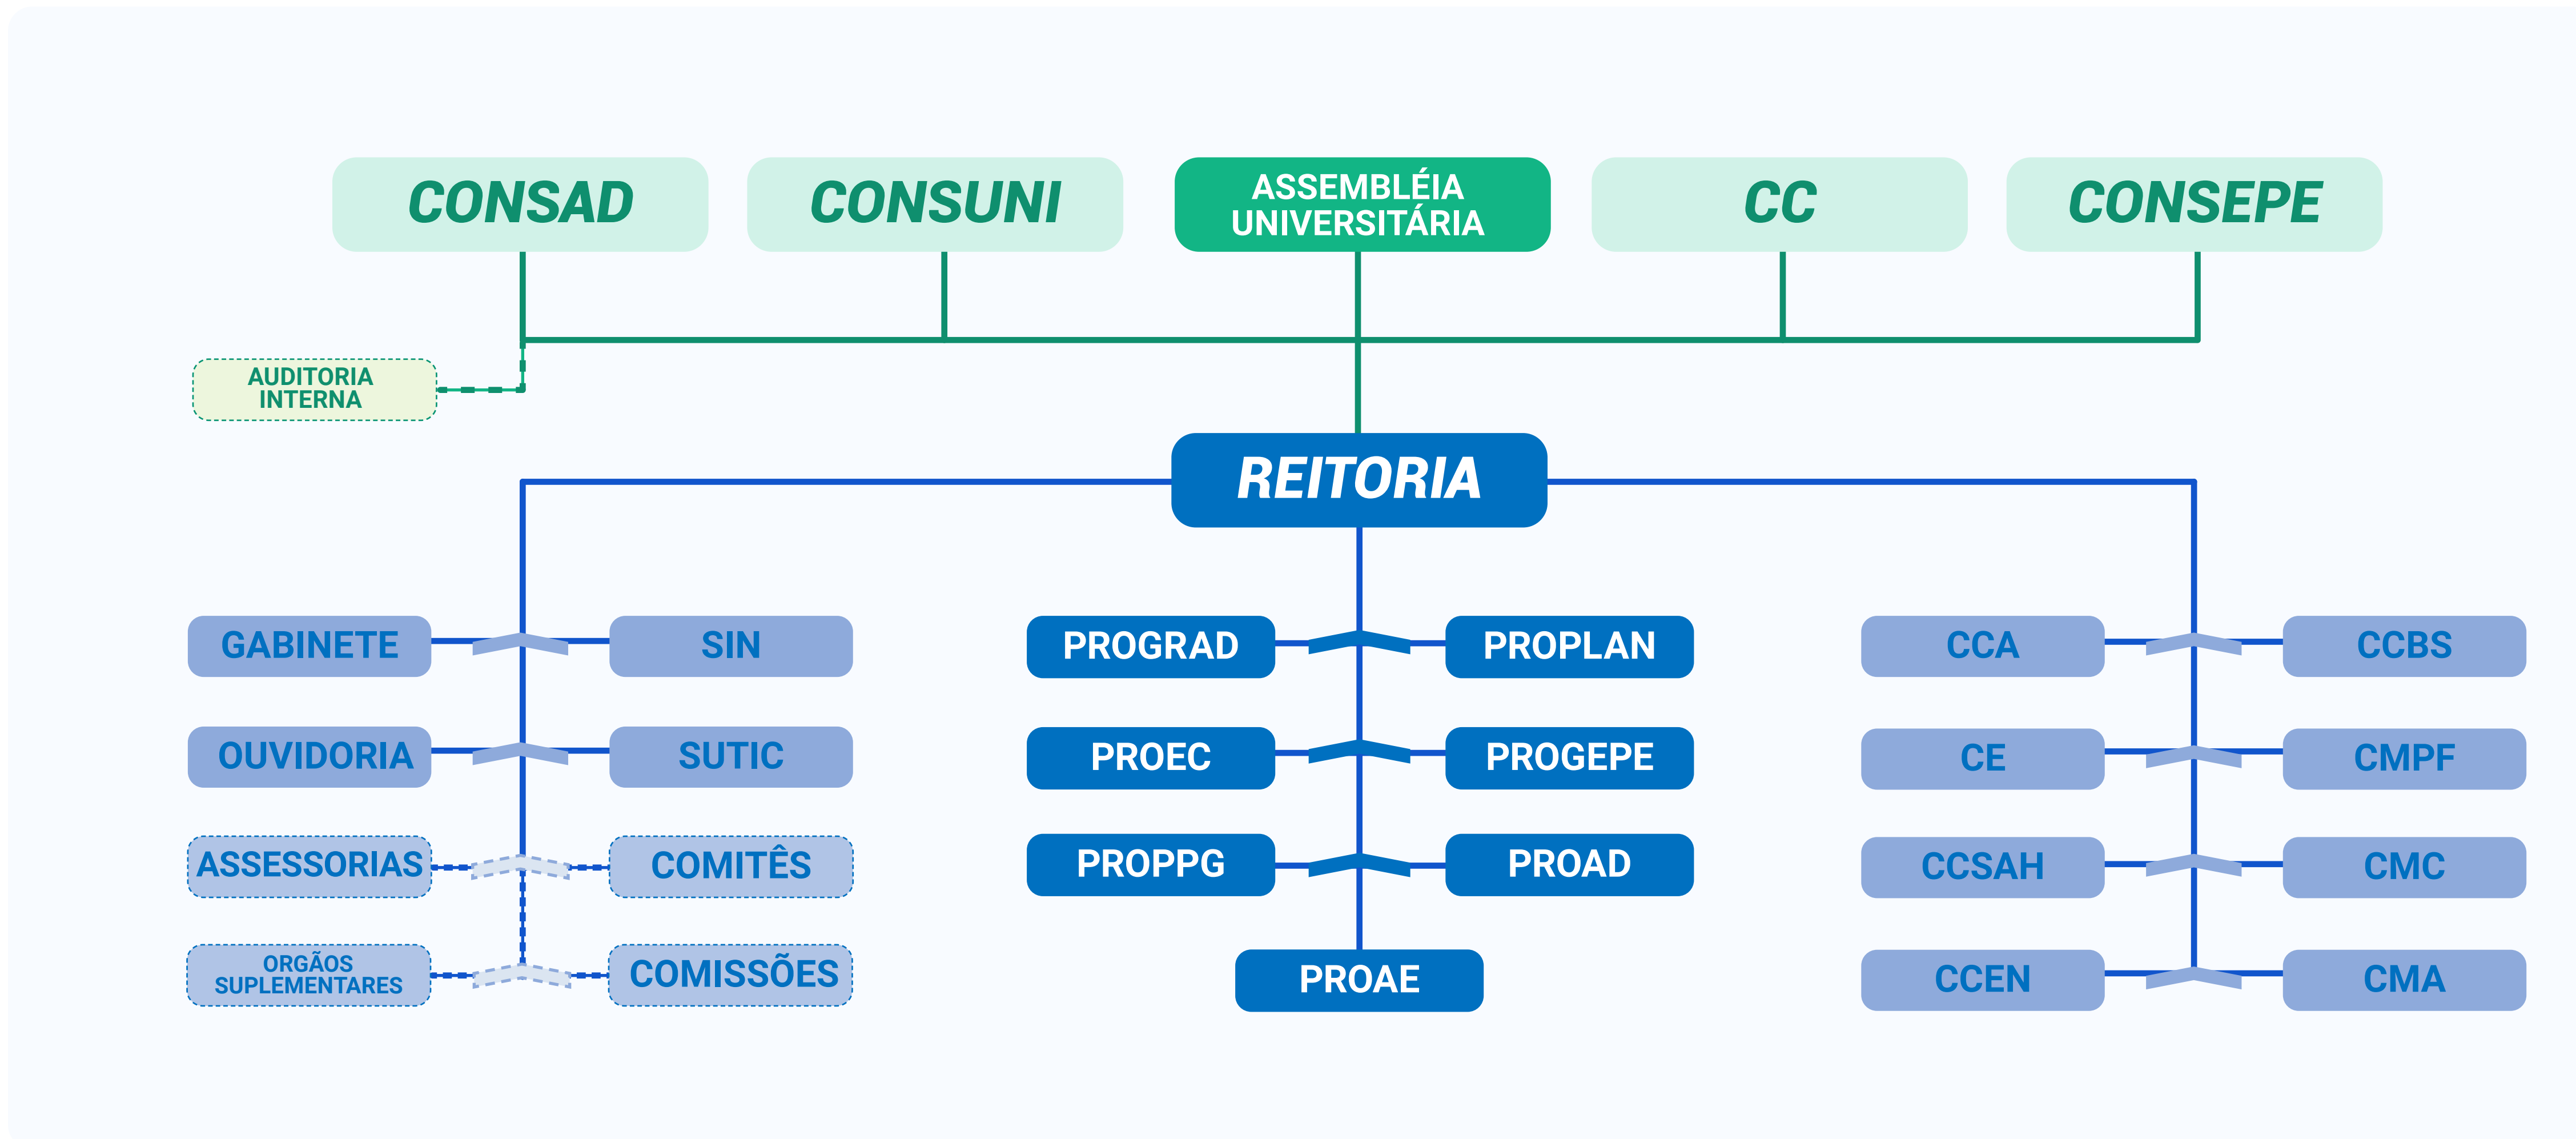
CONSAD
CONSUNI
ASSEMBLÉIA UNIVERSITÁRIA
CC
CONSEPE

AUDITORIA INTERNA

REITORIA

GABINETE
SIN
OUVIDORIA
SUTIC
ASSESSORIAS
COMITÊS
ORGÃOS SUPLEMENTARES
COMISSÕES

PROGRAD
PROPLAN
PROEC
PROGEPE
PROPPG
PROAD
PROAE

CCA
CCBS
CE
CMPF
CCSAH
CMC
CCEN
CMA